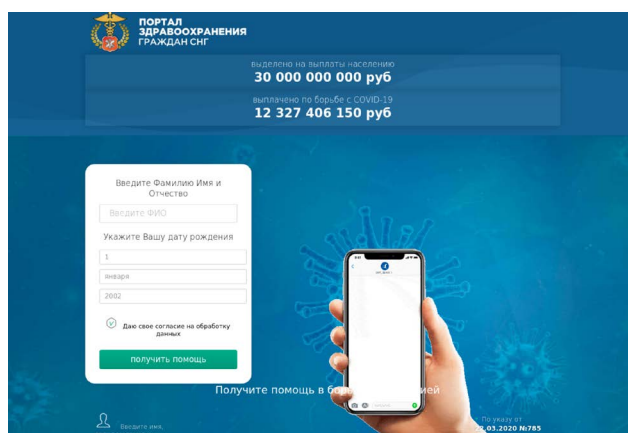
ПОРТАЛ ЗДРАВООХРАНЕНИЯ ГРАЖДАН СНГ

выделено на выплаты населению
30 000 000 000 руб

выплачено по борьбе с COVID-19
12 327 406 150 руб

Введите Фамилию Имя и Отчество

Введите ФИО

Укажите Вашу дату рождения

1

январь

2002

Даю свое согласие на обработку данных

получить помощь

Получите помощь в б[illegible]ией

Введите имя,

По указу от
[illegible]2.03.2020 №785